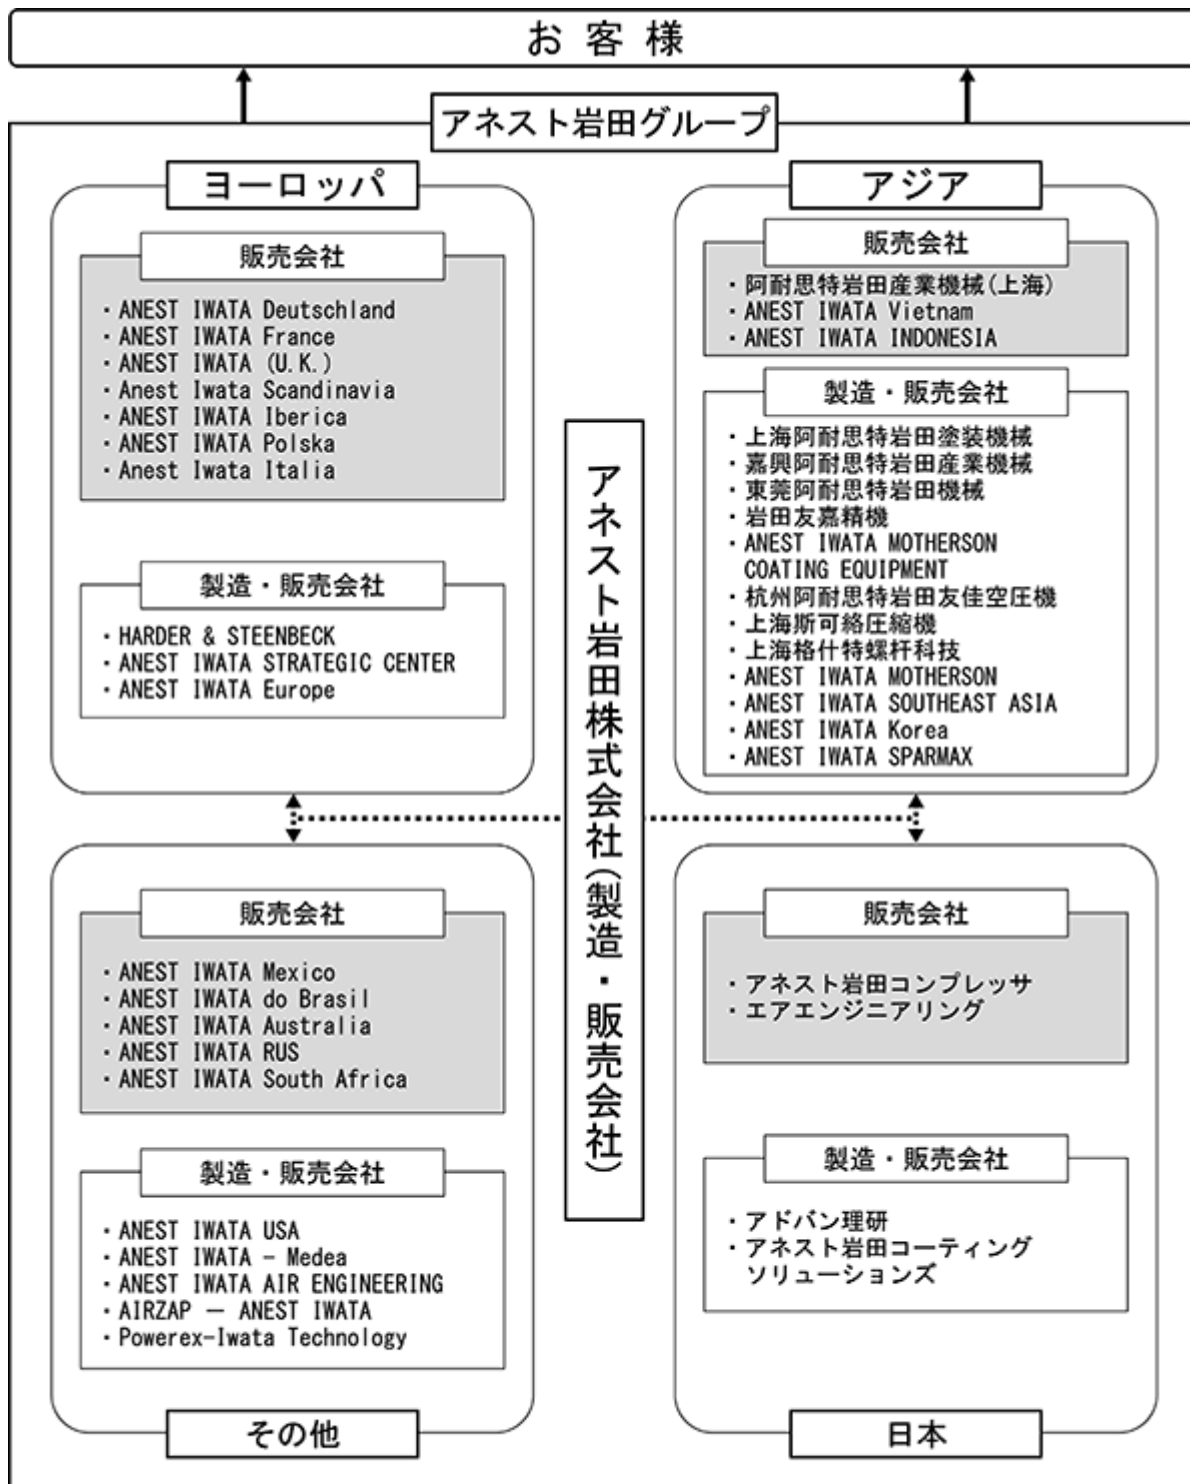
お客様

アネスト岩田グループ

ヨーロッパ

販売会社

・ANEST IWATA Deutschland
・ANEST IWATA France
・ANEST IWATA (U.K.)
・Anest Iwata Scandinavia
・ANEST IWATA Iberica
・ANEST IWATA Polska
・Anest Iwata Italia

製造・販売会社

・HARDER & STEENBECK
・ANEST IWATA STRATEGIC CENTER
・ANEST IWATA Europe

アジア

販売会社

・阿耐思特岩田産業機械(上海)
・ANEST IWATA Vietnam
・ANEST IWATA INDONESIA

製造・販売会社

・上海阿耐思特岩田塗装機械
・嘉興阿耐思特岩田産業機械
・東莞阿耐思特岩田機械
・岩田友嘉精機
・ANEST IWATA MOTHERSON COATING EQUIPMENT
・杭州阿耐思特岩田友佳空圧機
・上海斯可絡圧縮機
・上海格什特螺杆科技
・ANEST IWATA MOTHERSON
・ANEST IWATA SOUTHEAST ASIA
・ANEST IWATA Korea
・ANEST IWATA SPARMAX

アネスト岩田株式会社(製造・販売会社)

販売会社

・ANEST IWATA Mexico
・ANEST IWATA do Brasil
・ANEST IWATA Australia
・ANEST IWATA RUS
・ANEST IWATA South Africa

製造・販売会社

・ANEST IWATA USA
・ANEST IWATA - Medea
・ANEST IWATA AIR ENGINEERING
・AIRZAP — ANEST IWATA
・Powerex-Iwata Technology

その他

販売会社

・アネスト岩田コンプレッサ
・エアエンジニアリング

製造・販売会社

・アドバン理研
・アネスト岩田コーティングソリューションズ

日本